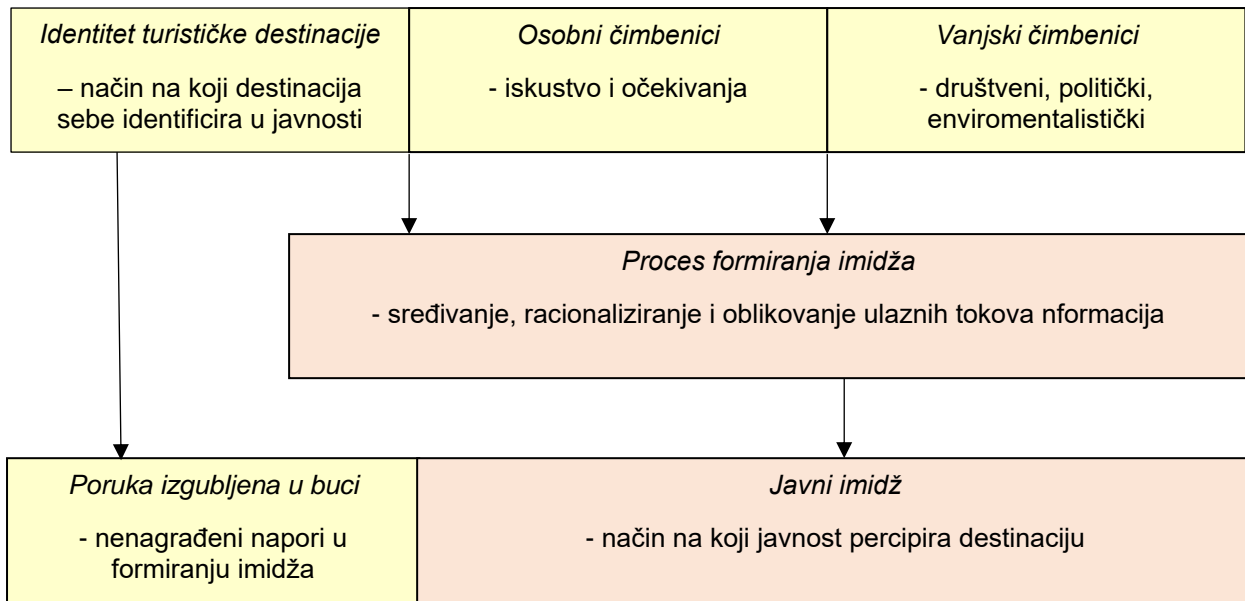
Identitet turističke destinacije

– način na koji destinacija sebe identificira u javnosti

Osobni čimbenici

- iskustvo i očekivanja

Vanjski čimbenici

- društveni, politički, enviromentalistički

Proces formiranja imidža

- sređivanje, racionaliziranje i oblikovanje ulaznih tokova nformacija

Poruka izgubljena u buci

- nenagrađeni napori u formiranju imidža

Javni imidž

- način na koji javnost percipira destinaciju